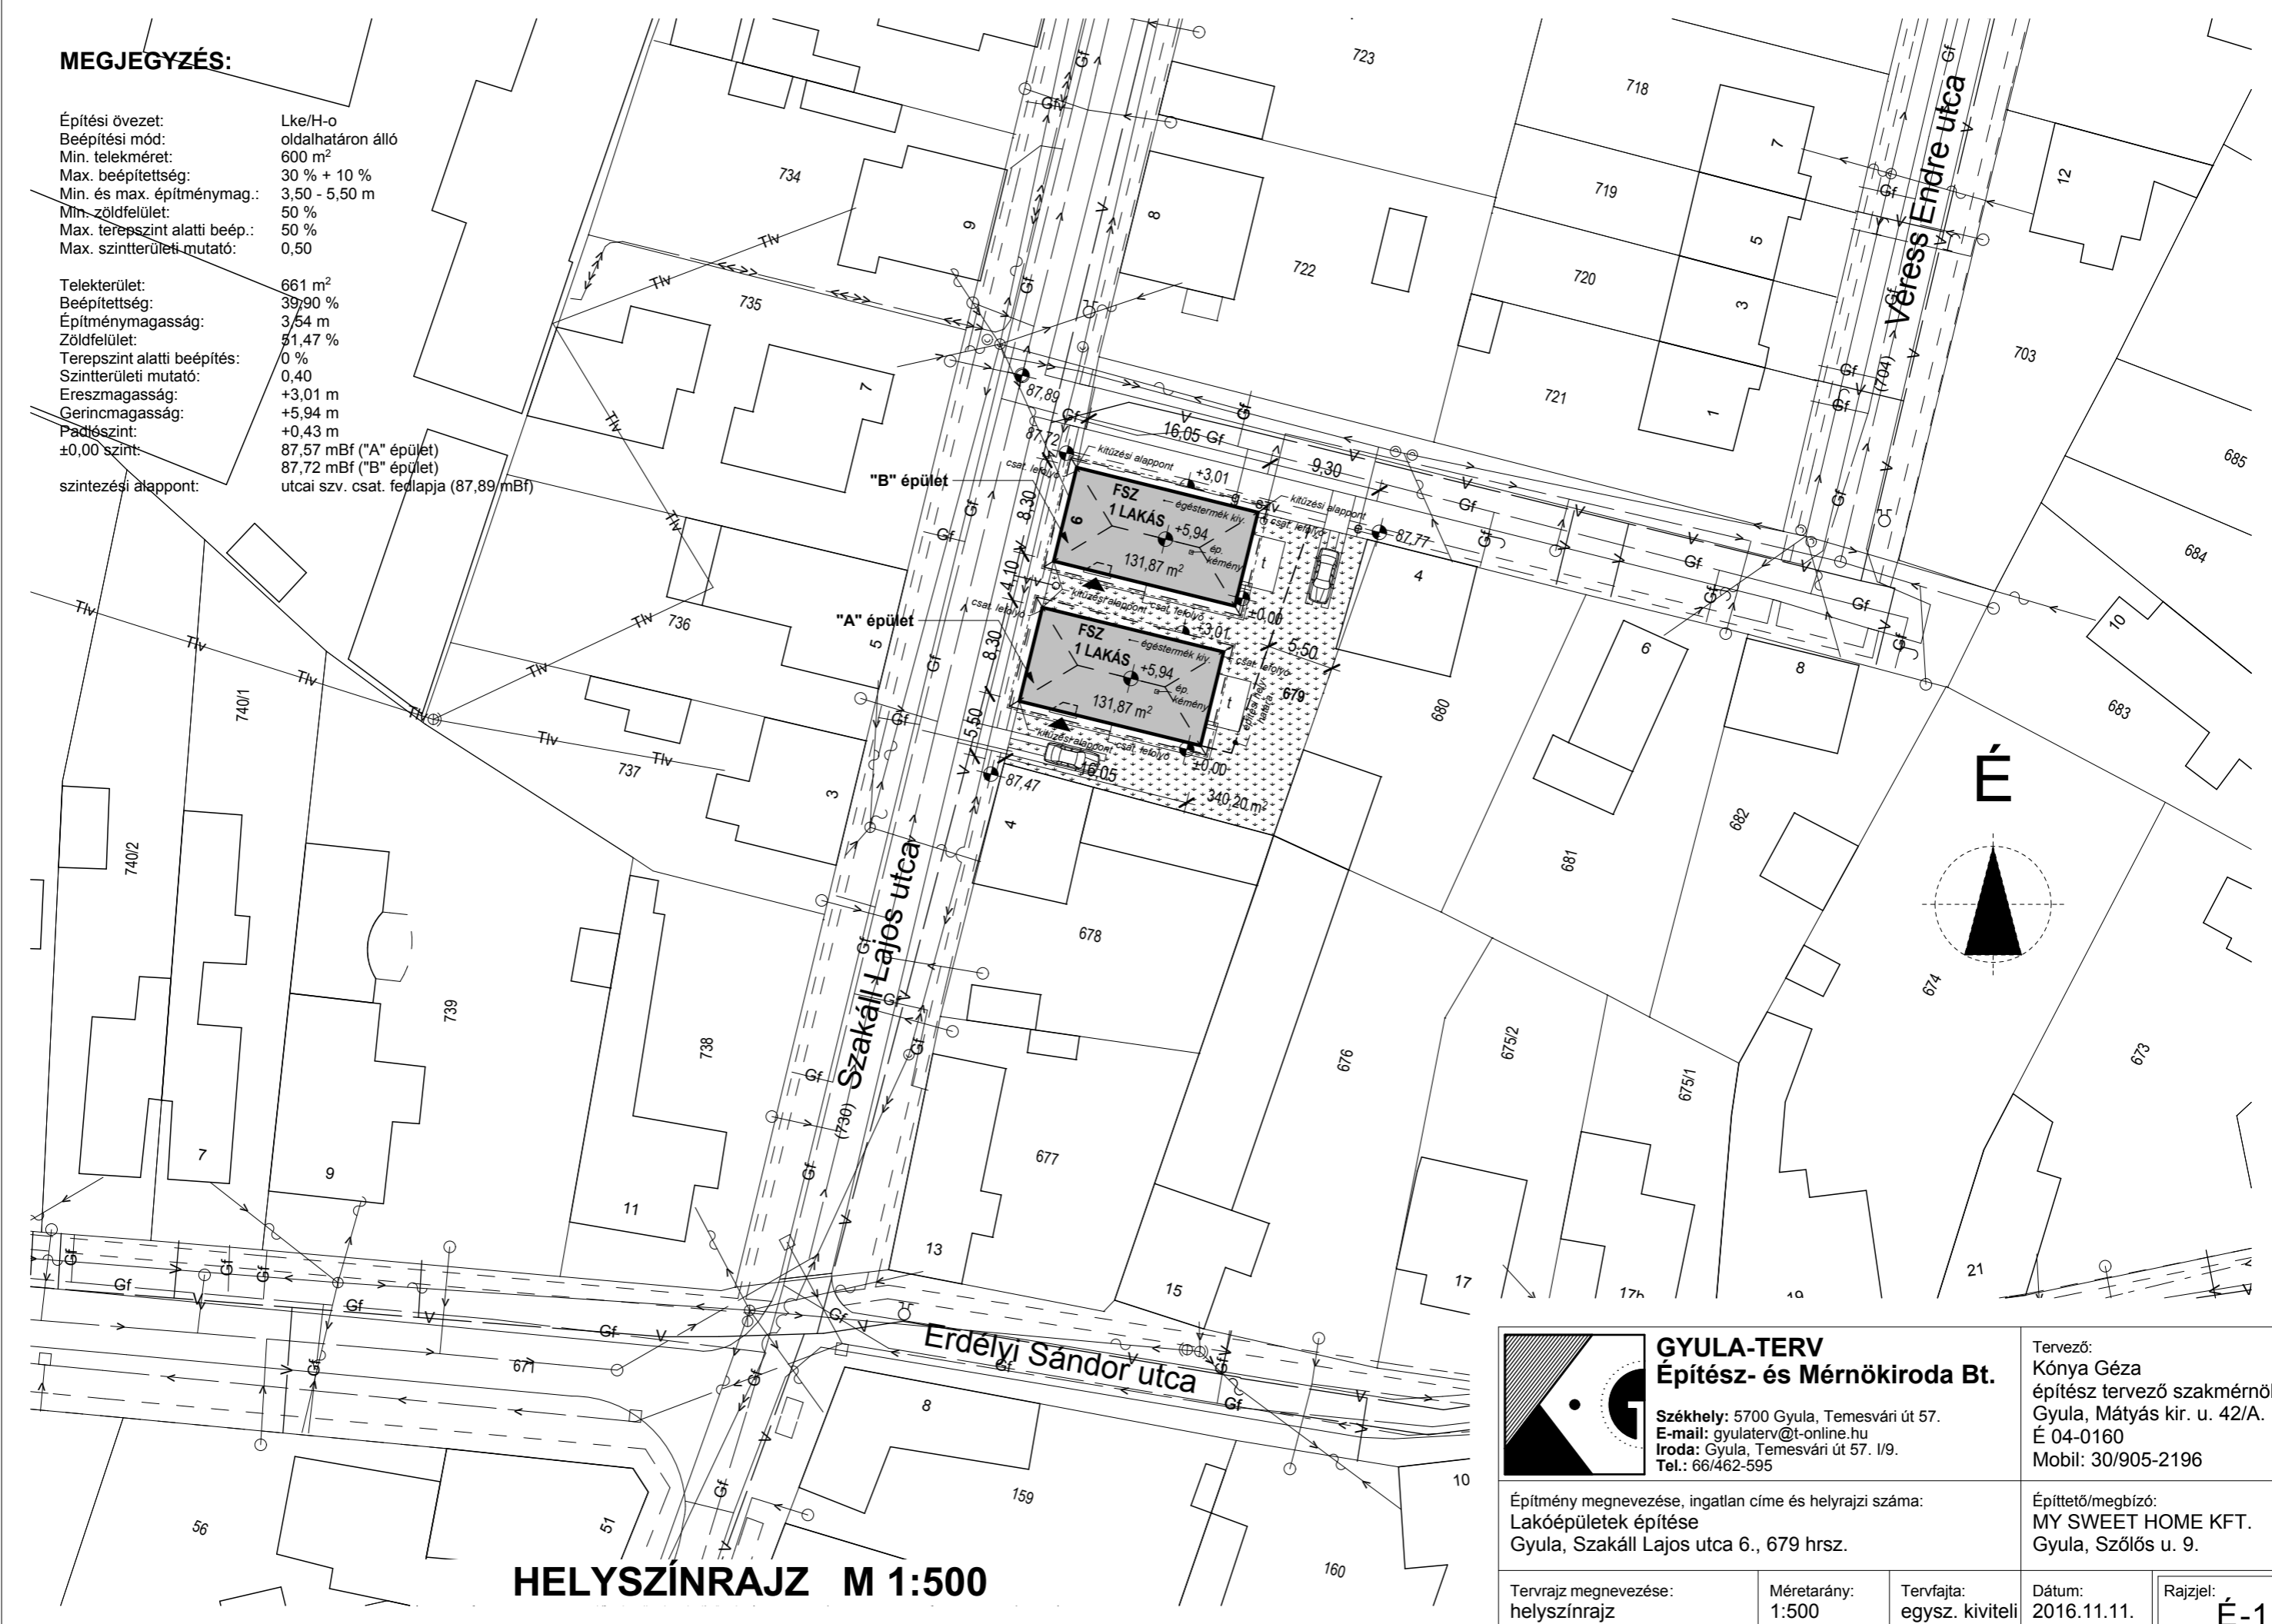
MEGJEGYZÉS:

| | |
|---|---|
| Építési övezet: | Lke/H-o |
| Beépítési mód: | oldalhatáron álló |
| Min. telekméret: | 600 m$^2$ |
| Max. beépítettség: | 30 % + 10 % |
| Min. és max. építménymag.: | 3,50 - 5,50 m |
| Min. zöldfelület: | 50 % |
| Max. terepszint alatti beép.: | 50 % |
| Max. szintterületi mutató: | 0,50 |

| | |
|---|---|
| Telekterület: | 661 m$^2$ |
| Beépítettség: | 39,90 % |
| Építménymagasság: | 3,54 m |
| Zöldfelület: | 51,47 % |
| Terepszint alatti beépítés: | 0 % |
| Szintterületi mutató: | 0,40 |
| Ereszmagasság: | +3,01 m |
| Gerincmagasság: | +5,94 m |
| Padlószint: | +0,43 m |
| ±0,00 szint: | 87,57 mBf ("A" épület) 87,72 mBf ("B" épület) |
| szintezési alappont: | utcai szv. csat. fedlapja (87,89 mBf) |

723 718 734 735 736 737 722 719 720 721 703 685 684 683 682 681 680 679 678 677 676 675/2 675/1 674 673 740/1 740/2 739 738 671 159 160 56 51

Veress Endre utca
Szakáll Lajos utca
Erdélyi Sándor utca
(704) (730)

"B" épület
"A" épület
FSZ 1 LAKÁS +5,94 131,87 m$^2$
FSZ 1 LAKÁS +5,94 131,87 m$^2$
égéstermék kiv. ép. kémény
kitűzési alappont csat. lefolyó
+3,01 +3,01 ±0,00 ±0,00
16,05 Gf 9,30 8,30 4,10 8,30 5,50 5,50 16,05 340,20 m$^2$
87,89 87,72 87,77 87,47
Gf V Tlv
9 8 7 5 3 1 12 6 4 10 8 6 5 4 3 7 9 11 13 15 17 17b 19 21 8 10

É

HELYSZÍNRAJZ M 1:500

GYULA-TERV
Építész- és Mérnökiroda Bt.
Székhely: 5700 Gyula, Temesvári út 57.
E-mail: gyulaterv@t-online.hu
Iroda: Gyula, Temesvári út 57. I/9.
Tel.: 66/462-595

Tervező:
Kónya Géza
építész tervező szakmérnök
Gyula, Mátyás kir. u. 42/A.
É 04-0160
Mobil: 30/905-2196

Építmény megnevezése, ingatlan címe és helyrajzi száma:
Lakóépületek építése
Gyula, Szakáll Lajos utca 6., 679 hrsz.

Építtető/megbízó:
MY SWEET HOME KFT.
Gyula, Szőlős u. 9.

| Tervrajz megnevezése: | Méretarány: | Tervfajta: | Dátum: | Rajzjel: |
|---|---|---|---|---|
| helyszínrajz | 1:500 | egysz. kiviteli | 2016.11.11. | É-1 |